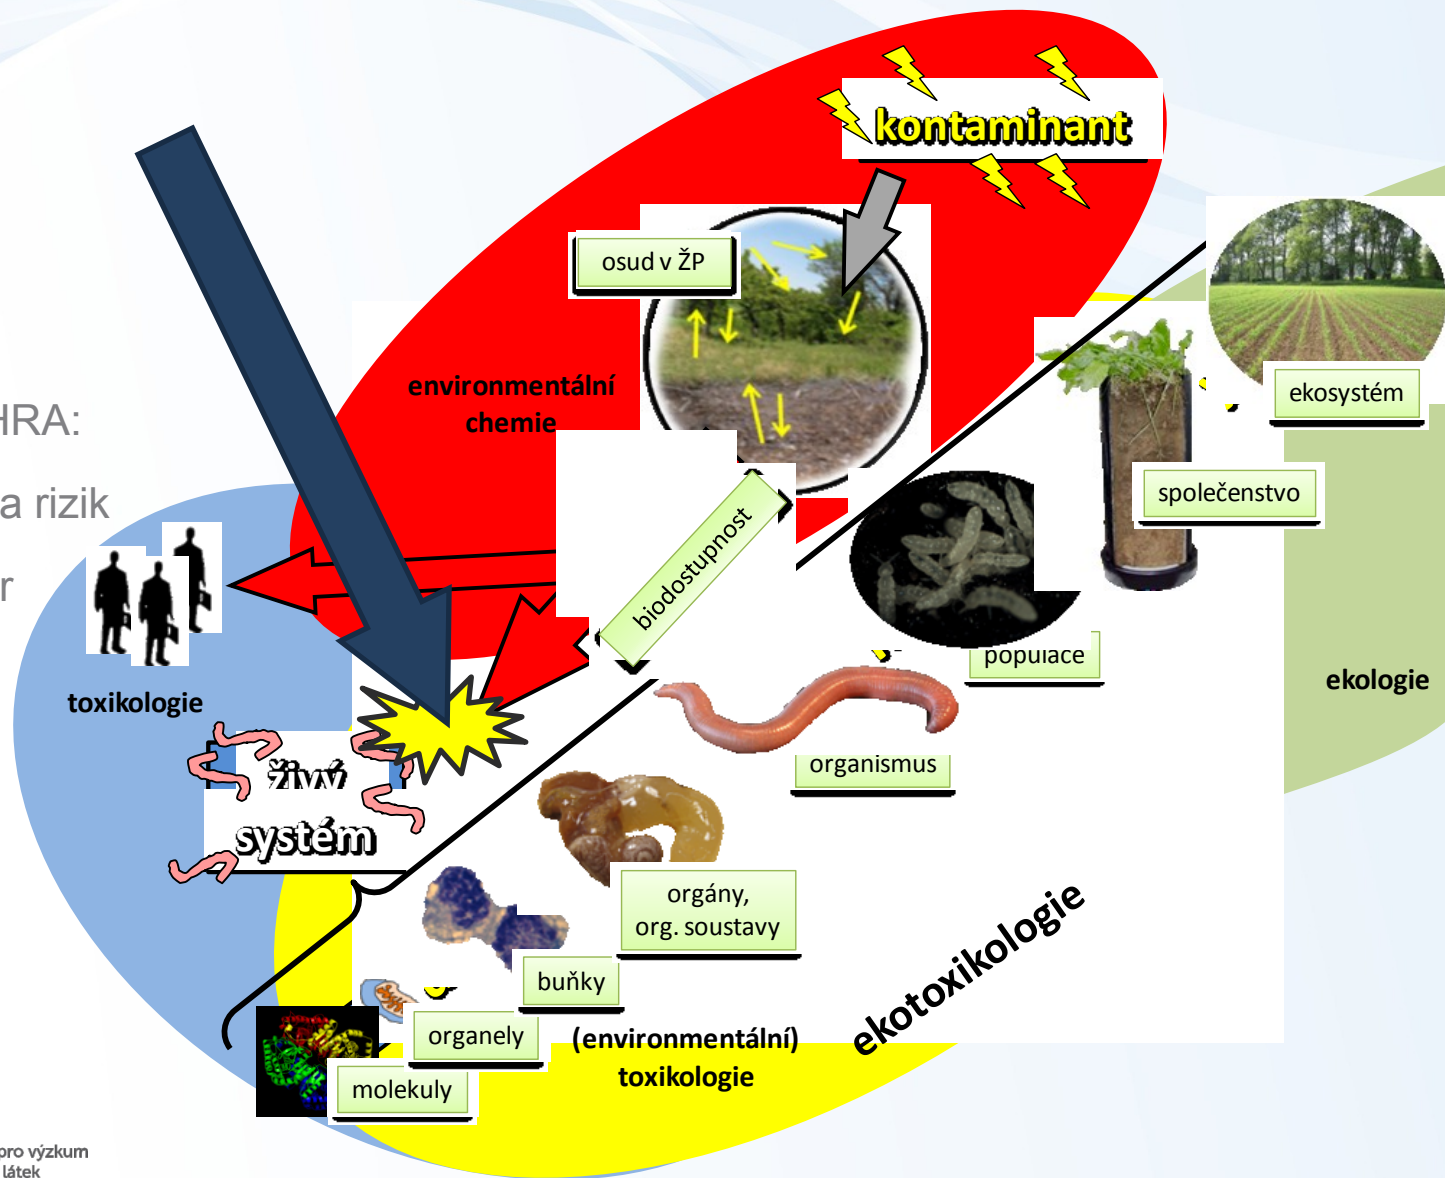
kontaminant

osud v ŽP

environmentální chemie

biodostupnost

ekosystém

společenstvo

populace

organismus

orgány, org. soustavy

buňky

organely

molekuly

ekologie

toxikologie

živý systém

(environmentální) toxikologie

ekotoxikologie

HRA:

a rizik

r

oro výzkum
látek